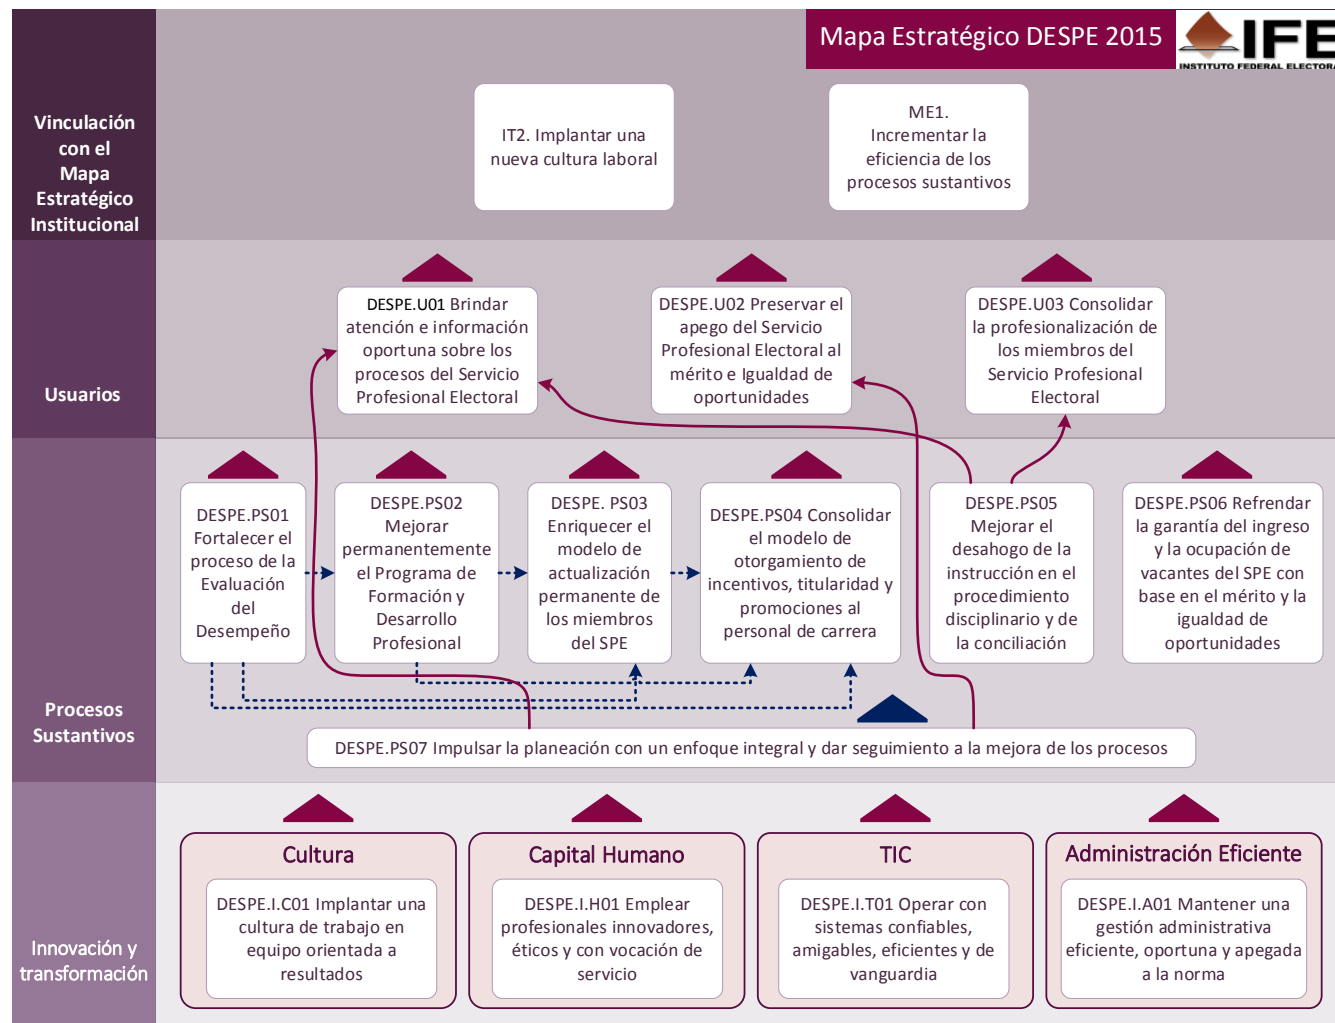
Mapa Estratégico DESPE 2015

IFE
INSTITUTO FEDERAL ELECTORA

Vinculación con el Mapa Estratégico Institucional

IT2. Implantar una nueva cultura laboral

ME1. Incrementar la eficiencia de los procesos sustantivos

Usuarios

DESPE.U01 Brindar atención e información oportuna sobre los procesos del Servicio Profesional Electoral

DESPE.U02 Preservar el apego del Servicio Profesional Electoral al mérito e Igualdad de oportunidades

DESPE.U03 Consolidar la profesionalización de los miembros del Servicio Profesional Electoral

Procesos Sustantivos

DESPE.PS01 Fortalecer el proceso de la Evaluación del Desempeño

DESPE.PS02 Mejorar permanentemente el Programa de Formación y Desarrollo Profesional

DESPE. PS03 Enriquecer el modelo de actualización permanente de los miembros del SPE

DESPE.PS04 Consolidar el modelo de otorgamiento de incentivos, titularidad y promociones al personal de carrera

DESPE.PS05 Mejorar el desahogo de la instrucción en el procedimiento disciplinario y de la conciliación

DESPE.PS06 Refrendar la garantía del ingreso y la ocupación de vacantes del SPE con base en el mérito y la igualdad de oportunidades

DESPE.PS07 Impulsar la planeación con un enfoque integral y dar seguimiento a la mejora de los procesos

Innovación y transformación

Cultura

DESPE.I.C01 Implantar una cultura de trabajo en equipo orientada a resultados

Capital Humano

DESPE.I.H01 Emplear profesionales innovadores, éticos y con vocación de servicio

TIC

DESPE.I.T01 Operar con sistemas confiables, amigables, eficientes y de vanguardia

Administración Eficiente

DESPE.I.A01 Mantener una gestión administrativa eficiente, oportuna y apegada a la norma